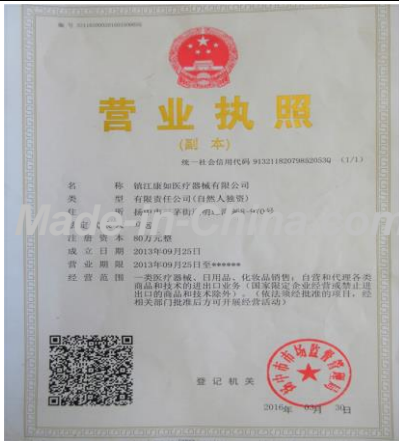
编号 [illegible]

营业执照

（副本）

统一社会信用代码 91321182079832053Q （1/1）

名 称 镇江康如医疗器械有限公司
类 型 有限责任公司（自然人独资）
住 所 扬中市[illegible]
法定代表人 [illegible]
注册资本 80万元整
成立日期 2013年09月25日
营业期限 2013年09月25日至******
经营范围 一类医疗器械、日用品、化妆品销售；自营和代理各类商品和技术的进出口业务（国家限定企业经营或禁止进出口的商品和技术除外）。（依法须经批准的项目，经相关部门批准后方可开展经营活动）

登记机关

扬中市市场监督管理局

2016年 6月 3日

Made-in-China.com